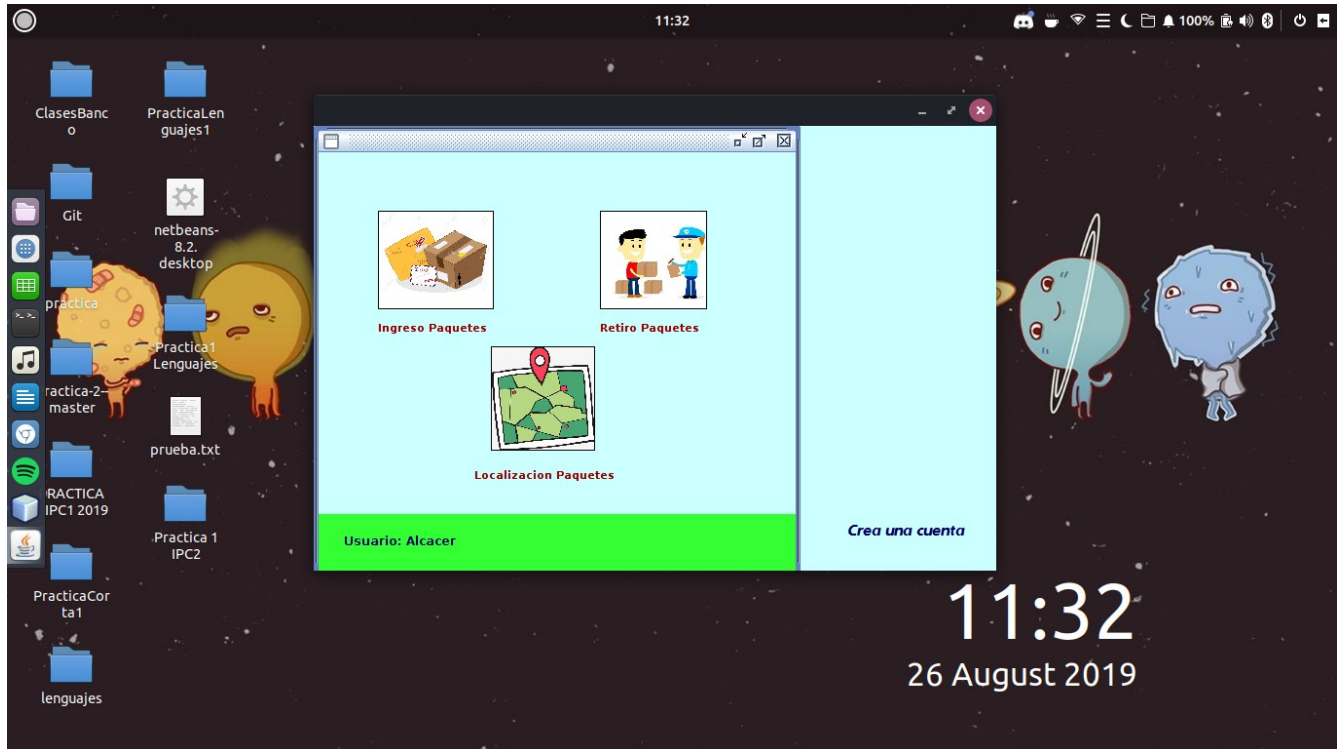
11:32

100%

ClasesBanco

PracticaLenguajes1

Git

netbeans-8.2.desktop

practica

Practica1 Lenguajes

ractica-2-master

prueba.txt

RACTICA IPC1 2019

Practica 1 IPC2

PracticaCorta1

lenguajes

Ingreso Paquetes

Retiro Paquetes

Localizacion Paquetes

Usuario: Alcacer

Crea una cuenta

11:32

26 August 2019